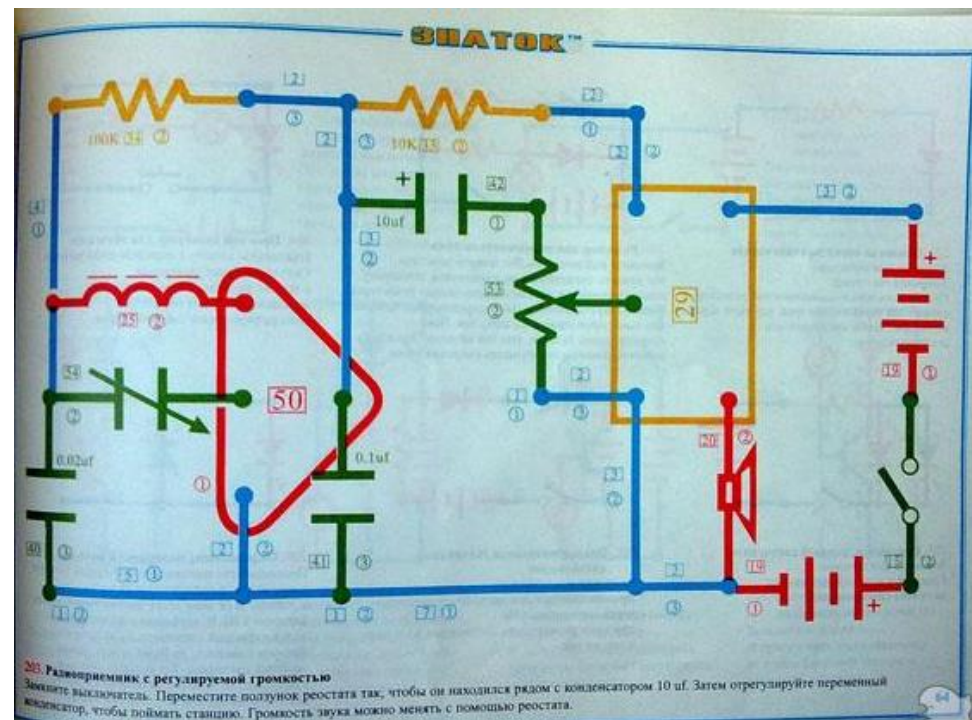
ЗНАТОК™

2
100K 33 ②
②
③
10K 35 ②
2
①
2 ②
4
①
+
10uf
42
①
3 ②
3
②
53
②
29
+
25 ②
19
①
54
②
50
1
①
2
③
0.02uf
①
0.1uf
20 ②
3
②
40
③
2 ②
41
③
5 ①
3
19
①
+
2
②
1 ②
1 ②
7 ①
③
①

203 Радиоприемник с регулируемой громкостью
Замкните выключатель. Переместите ползунок реостата так, чтобы он находился рядом с конденсатором 10 uf. Затем отрегулируйте переменный конденсатор, чтобы поймать станцию. Громкость звука можно менять с помощью реостата.

64